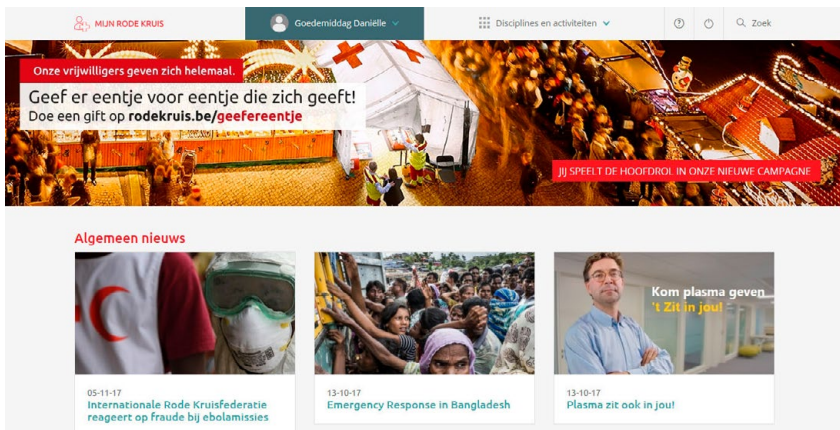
MIJN RODE KRUIS

Goedemiddag Daniëlle

Disciplines en activiteiten

Zoek

Onze vrijwilligers geven zich helemaal.

Geef er eentje voor eentje die zich geeft!

Doe een gift op rodekruis.be/geefereentje

JIJ SPEELT DE HOOFDROL IN ONZE NIEUWE CAMPAGNE

Algemeen nieuws

05-11-17
Internationale Rode Kruisfederatie reageert op fraude bij ebolamissies

13-10-17
Emergency Response in Bangladesh

Kom plasma geven
't Zit in jou!

13-10-17
Plasma zit ook in jou!